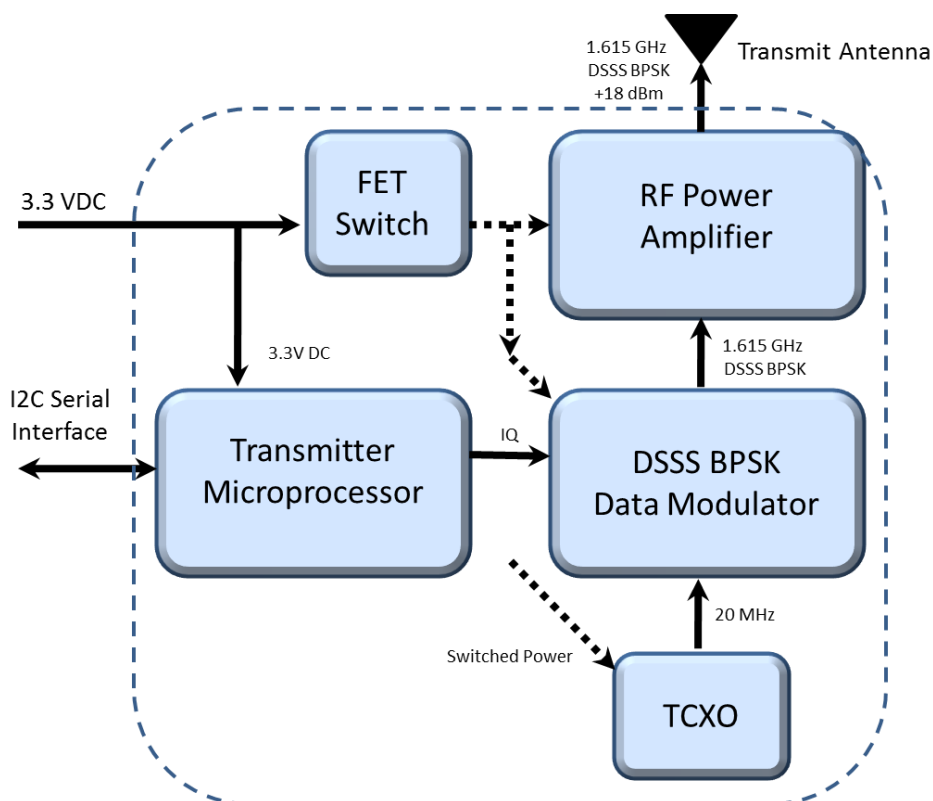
Transmit Antenna

1.615 GHz
DSSS BPSK
+18 dBm

3.3 VDC

FET Switch

RF Power Amplifier

3.3V DC

1.615 GHz
DSSS BPSK

I2C Serial Interface

IQ

Transmitter Microprocessor

DSSS BPSK Data Modulator

20 MHz

Switched Power

TCXO